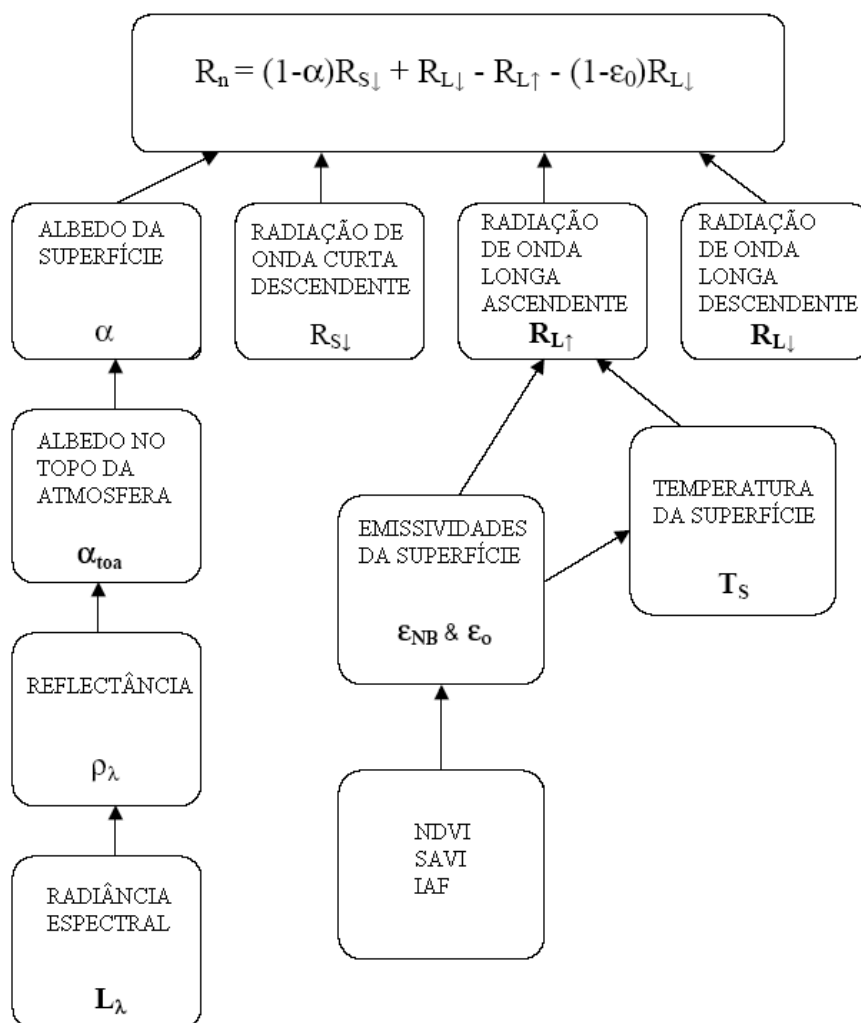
$R_n = (1-\alpha)R_{S\downarrow} + R_{L\downarrow} - R_{L\uparrow} - (1-\varepsilon_0)R_{L\downarrow}$

ALBEDO DA SUPERFÍCIE

$\alpha$

RADIAÇÃO DE ONDA CURTA DESCENDENTE

$R_{S\downarrow}$

RADIAÇÃO DE ONDA LONGA ASCENDENTE

$R_{L\uparrow}$

RADIAÇÃO DE ONDA LONGA DESCENDENTE

$R_{L\downarrow}$

ALBEDO NO TOPO DA ATMOSFERA

$\alpha_{toa}$

REFLECTÂNCIA

$\rho_{\lambda}$

RADIÂNCIA ESPECTRAL

$L_{\lambda}$

EMISSIVIDADES DA SUPERFÍCIE

$\varepsilon_{NB}$ & $\varepsilon_o$

TEMPERATURA DA SUPERFÍCIE

$T_S$

NDVI
SAVI
IAF